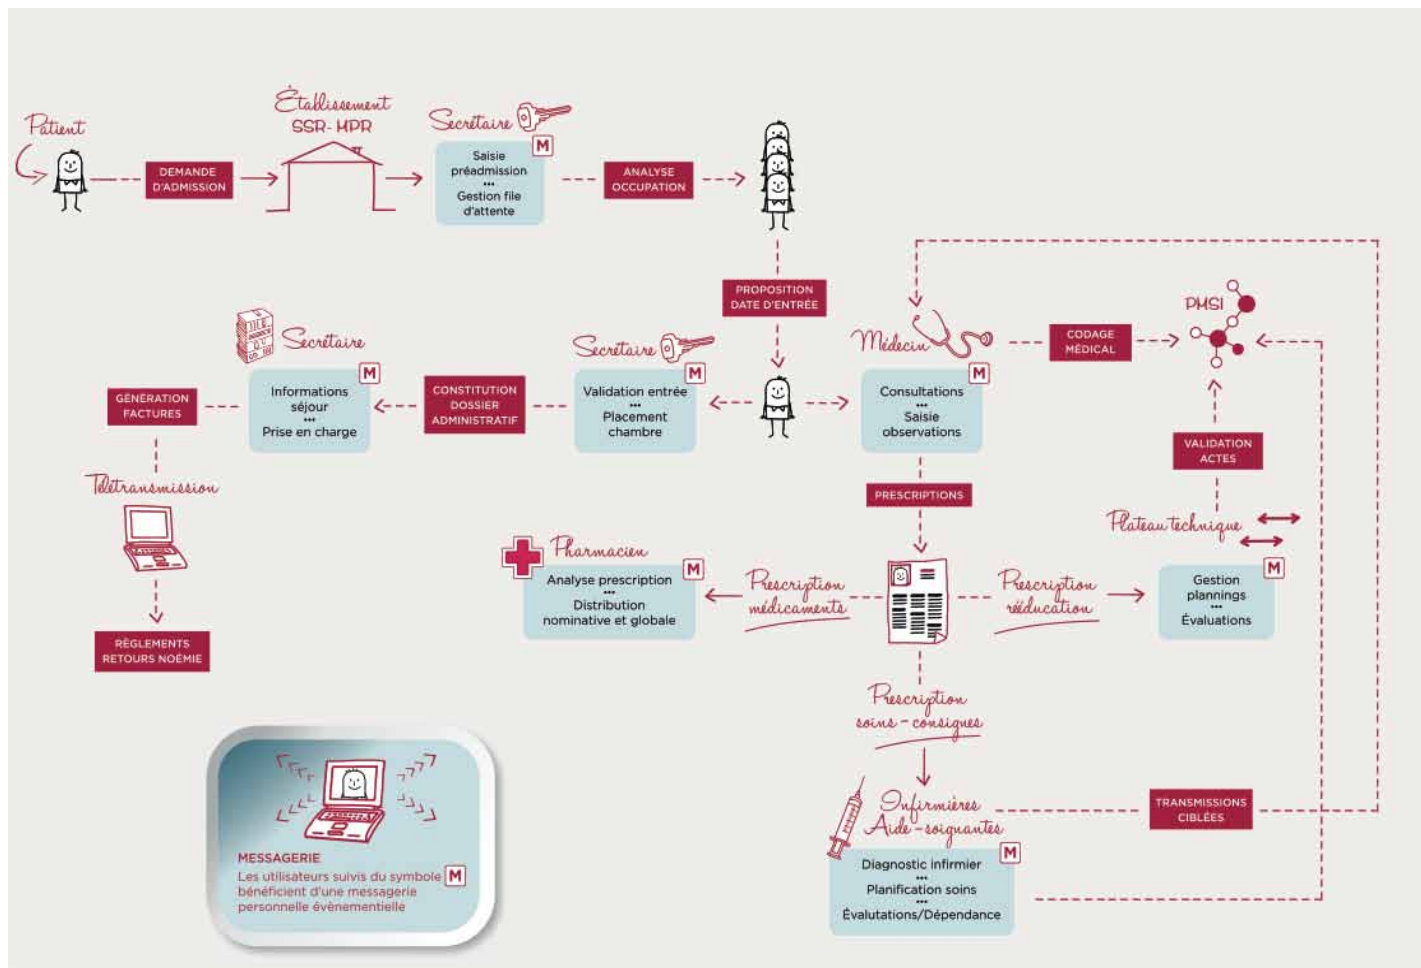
Patient

DEMANDE D'ADMISSION

Établissement SSR-MPR

Secrétaire

M

Saisie préadmission
•••
Gestion file d'attente

ANALYSE OCCUPATION

PROPOSITION DATE D'ENTRÉE

PMSI

CODAGE MÉDICAL

Médecin

M

Consultations
•••
Saisie observations

Secrétaire

M

Validation entrée
•••
Placement chambre

CONSTITUTION DOSSIER ADMINISTRATIF

Secrétaire

M

Informations séjour
•••
Prise en charge

GÉNÉRATION FACTURES

Télétransmission

RÈGLEMENTS RETOURS NOÉMIE

VALIDATION ACTES

PRESCRIPTIONS

Plateau technique

Pharmacien

M

Analyse prescription
•••
Distribution nominative et globale

Prescription médicaments

Prescription rééducation

M

Gestion plannings
•••
Évaluations

Prescription soins - consignes

Infirmières Aide-soignantes

TRANSMISSIONS CIBLÉES

M

Diagnostic infirmier
•••
Planification soins
•••
Évalutations/Dépendance

MESSAGERIE
Les utilisateurs suivis du symbole M bénéficient d'une messagerie personnelle évènementielle